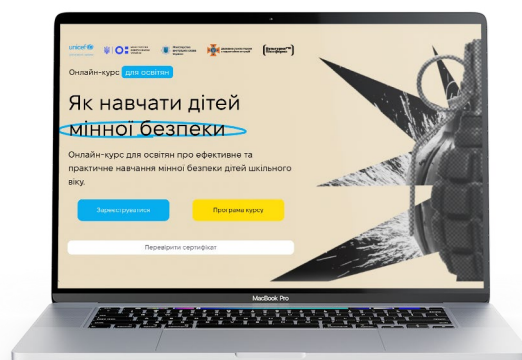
unicef

Онлайн-курс для освітян

Як навчати дітей мінної безпеки

Онлайн-курс для освітян про ефективне та практичне навчання мінної безпеки дітей шкільного віку.

Зареєструватися

Програма курсу

Перевірити сертифікат

MacBook Pro